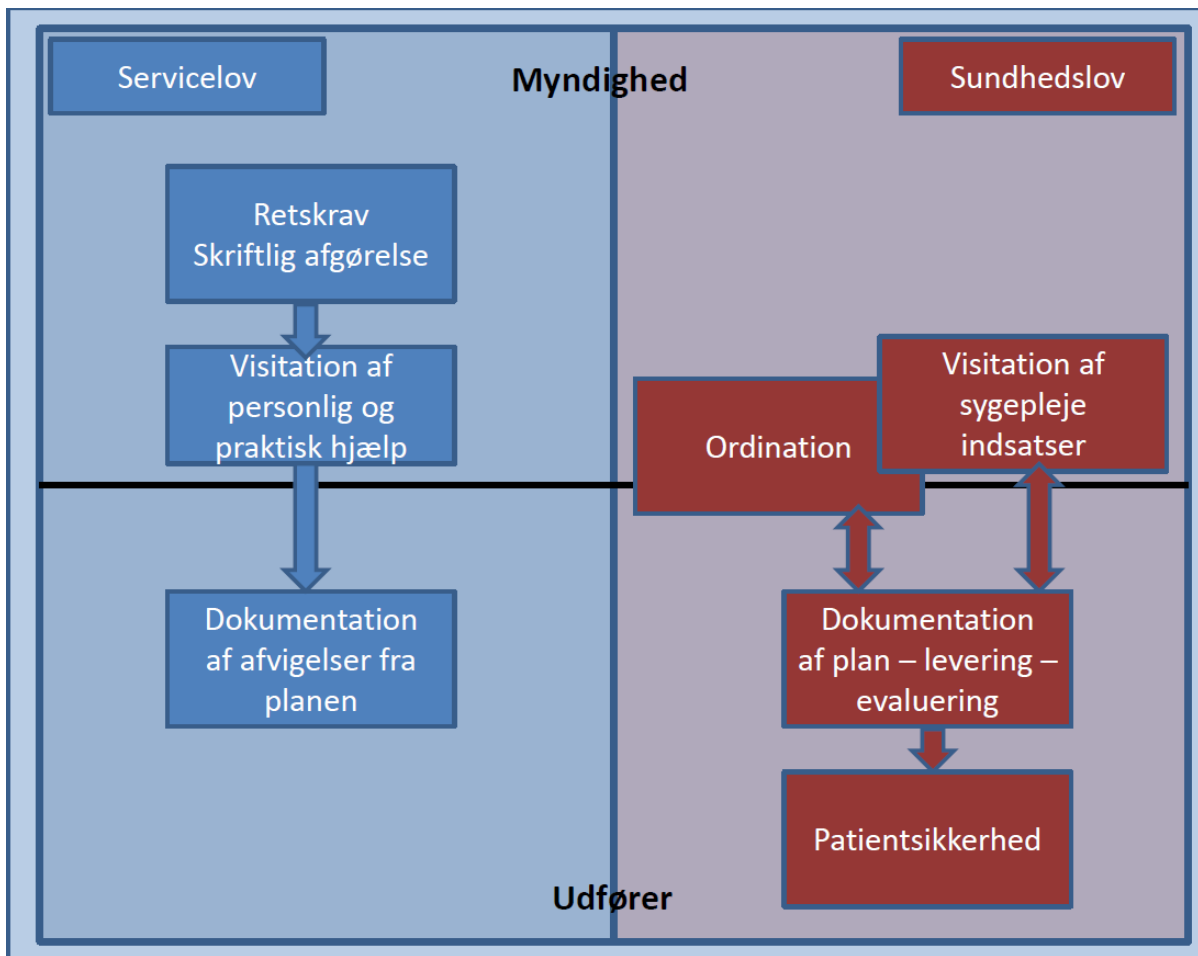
Servicelov

Myndighed

Sundhedslov

Retskrav
Skriftlig afgørelse

Visitation af personlig og praktisk hjælp

Ordination

Visitation af sygepleje indsatser

Dokumentation af afvigelser fra planen

Dokumentation af plan – levering – evaluering

Patientsikkerhed

Udfører